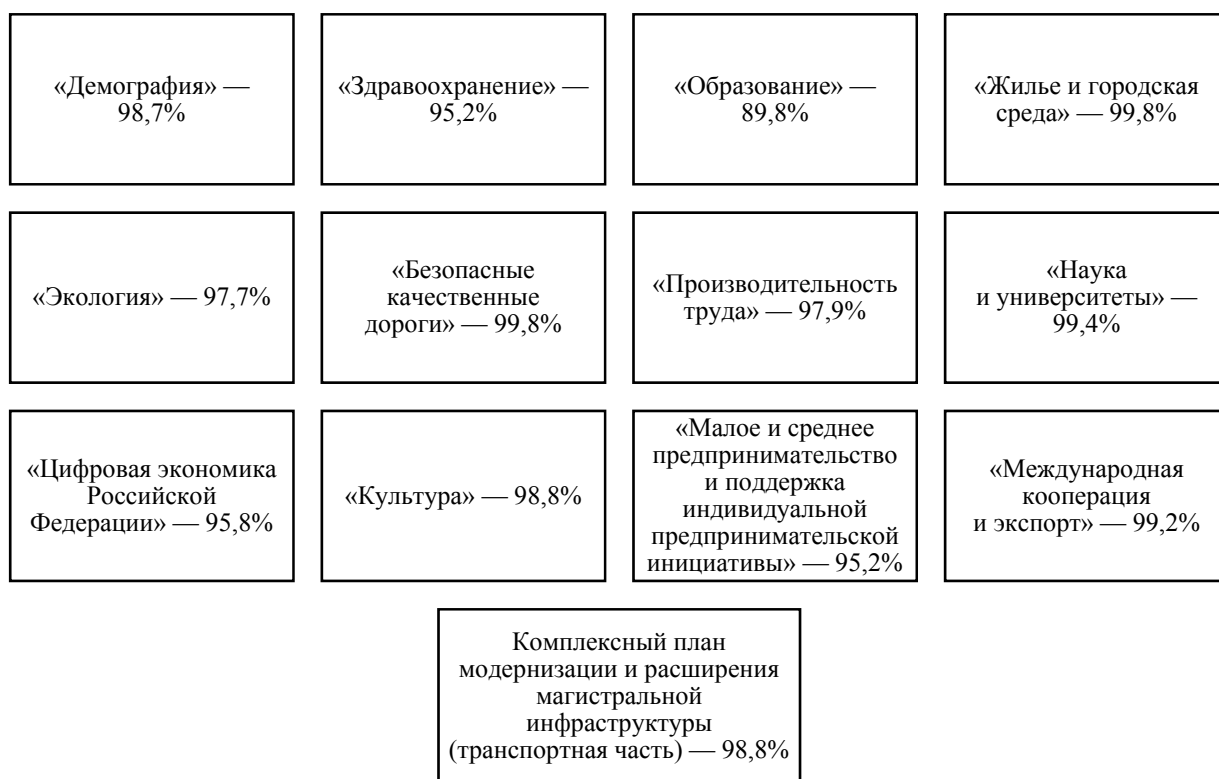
«Демография» — 98,7%

«Здравоохранение» — 95,2%

«Образование» — 89,8%

«Жилье и городская среда» — 99,8%

«Экология» — 97,7%

«Безопасные качественные дороги» — 99,8%

«Производительность труда» — 97,9%

«Наука и университеты» — 99,4%

«Цифровая экономика Российской Федерации» — 95,8%

«Культура» — 98,8%

«Малое и среднее предпринимательство и поддержка индивидуальной предпринимательской инициативы» — 95,2%

«Международная кооперация и экспорт» — 99,2%

Комплексный план модернизации и расширения магистральной инфраструктуры (транспортная часть) — 98,8%